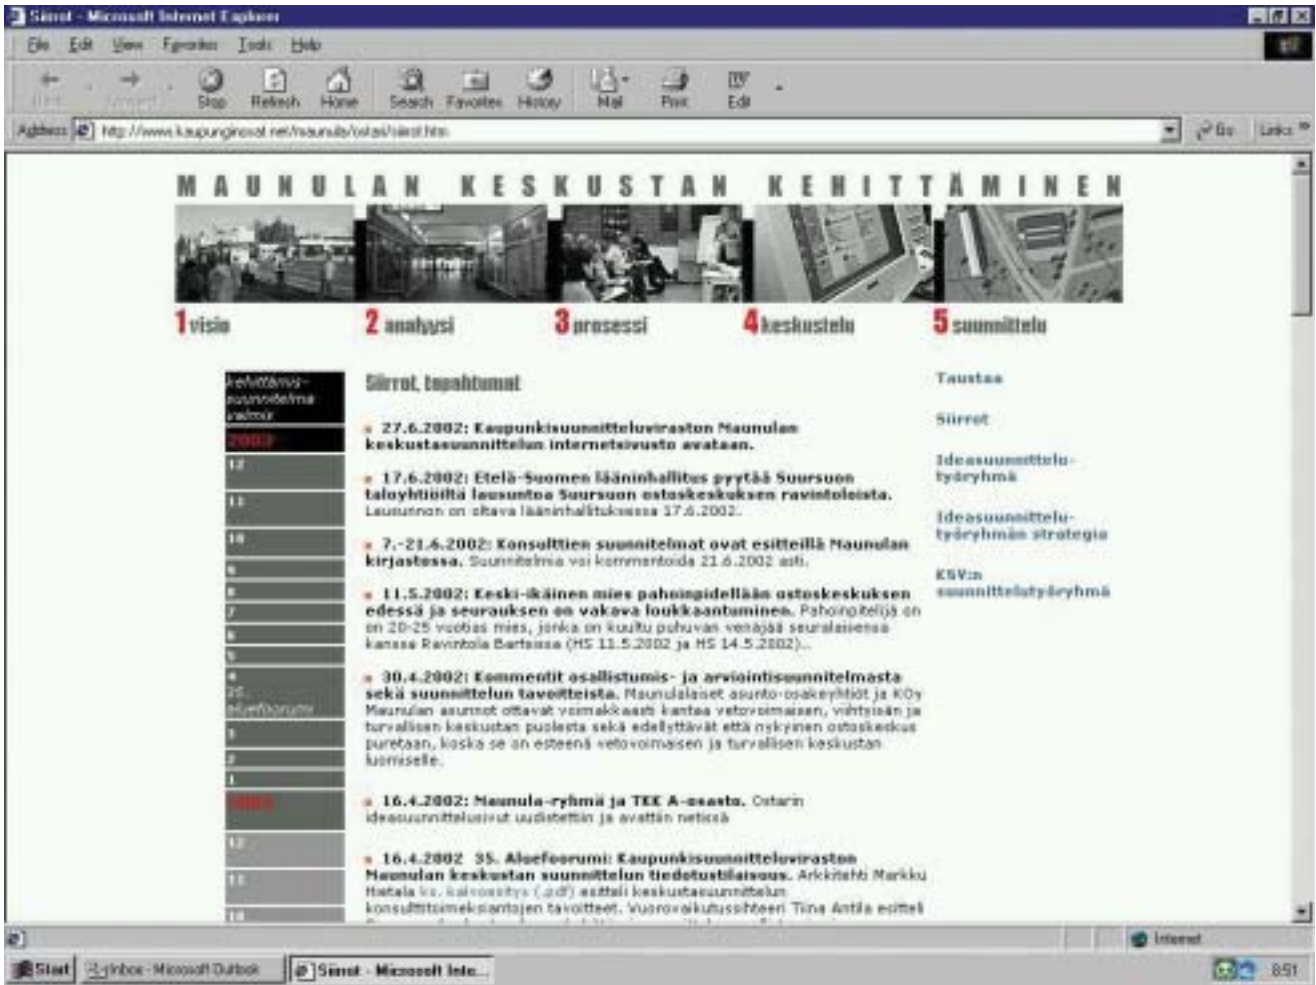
Siirrot - Microsoft Internet Explorer

File Edit View Favorites Tools Help

Back Forward Stop Refresh Home Search Favorites History Mail Print Edit

Address http://www.kaupunginosat.net/maunula/ostari/siirot.htm Go Links

MAUNULAN KESKUSTAN KEHITTÄMINEN

1 visio 2 analyysi 3 prosessi 4 keskustelu 5 suunnittelu

kehittämis-suunnitelma valmis
2002
12
11
10
9
8
7
6
5
4
25. aluefoorumi
3
2
1
2001
12
11
10

Siirrot, tapahtumat

27.6.2002: Kaupunkisuunnitteluviraston Maunulan keskustasuunnittelun internetsivusto avataan.

17.6.2002: Etelä-Suomen lääninhallitus pyytää Suursuon taloyhtiöiltä lausuntoa Suursuon ostoskeskuksen ravintoloista. Lausunnon on oltava lääninhallituksessa 17.6.2002.

7.-21.6.2002: Konsulttien suunnitelmat ovat esitteillä Maunulan kirjastossa. Suunnitelmia voi kommentoida 21.6.2002 asti.

11.5.2002: Keski-ikäinen mies pahoinpidellään ostoskeskuksen edessä ja seurauksen on vakava loukkaantuminen. Pahoinpitelijä on on 20-25 vuotias mies, jonka on kuultu puhuvan venäjää seuralaisensa kanssa Ravintola Barteissa (HS 11.5.2002 ja HS 14.5.2002).

30.4.2002: Kommentit osallistumis- ja arviointisuunnitelmasta sekä suunnittelun tavoitteista. Maunulalaiset asunto-osakeyhtiöt ja KOy Maunulan asunnot ottavat voimakkaasti kantaa vetovoimaisen, viihtyisän ja turvallisen keskustan puolesta sekä edellyttävät että nykyinen ostoskeskus puretaan, koska se on esteenä vetovoimaisen ja turvallisen keskustan luomiselle.

16.4.2002: Maunula-ryhmä ja TEE A-asema. Ostarin ideasuunnitelusivut uudistettiin ja avattiin netissä

16.4.2002 35. Aluefoorumi: Kaupunkisuunnitteluviraston Maunulan keskustan suunnittelun tiedotustilaisuus. Arkkitehti Markku Hietala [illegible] esitteli keskustasuunnittelun konsulttitoimeksiantojen tavoitteet. Vuorovaikutussihteeri Tiina Antila esitteli

Tausta

Siirrot

Ideasuunnittelu-työryhmä

Ideasuunnittelu-työryhmän strategia

KSV:n suunnittelutyöryhmä

Internet

Start Inbox - Microsoft Outlook Siirrot - Microsoft Inte... 8:51